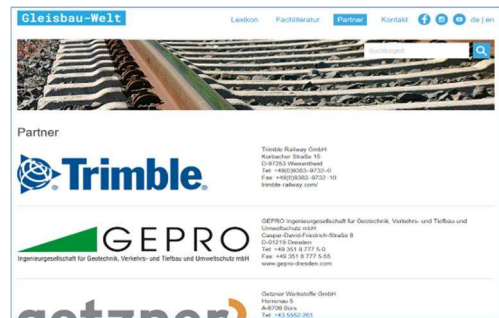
Gleisbau-Welt

Lexikon Fachliteratur Partner Kontakt de | en

Suchbegriff

Partner

Trimble.

Trimble Railway GmbH
Korbacher Straße 15
D-97353 Wiesentheid
Tel. +49(0)9383–9732–0
Fax +49(0)9383–9732–10
trimble-railway.com/

GEPRO
Ingenieurgesellschaft für Geotechnik, Verkehrs- und Tiefbau und Umweltschutz mbH

GEPRO Ingenieurgesellschaft für Geotechnik, Verkehrs- und Tiefbau und Umweltschutz mbH
Caspar-David-Friedrich-Straße 8
D-01219 Dresden
Tel. +49 351 8 777 5-0
Fax +49 351 8 777 5 55
www.gepro-dresden.com

getzner

Getzner Werkstoffe GmbH
Herrenau 5
A-6706 Bürs
Tel. +43 5552-201